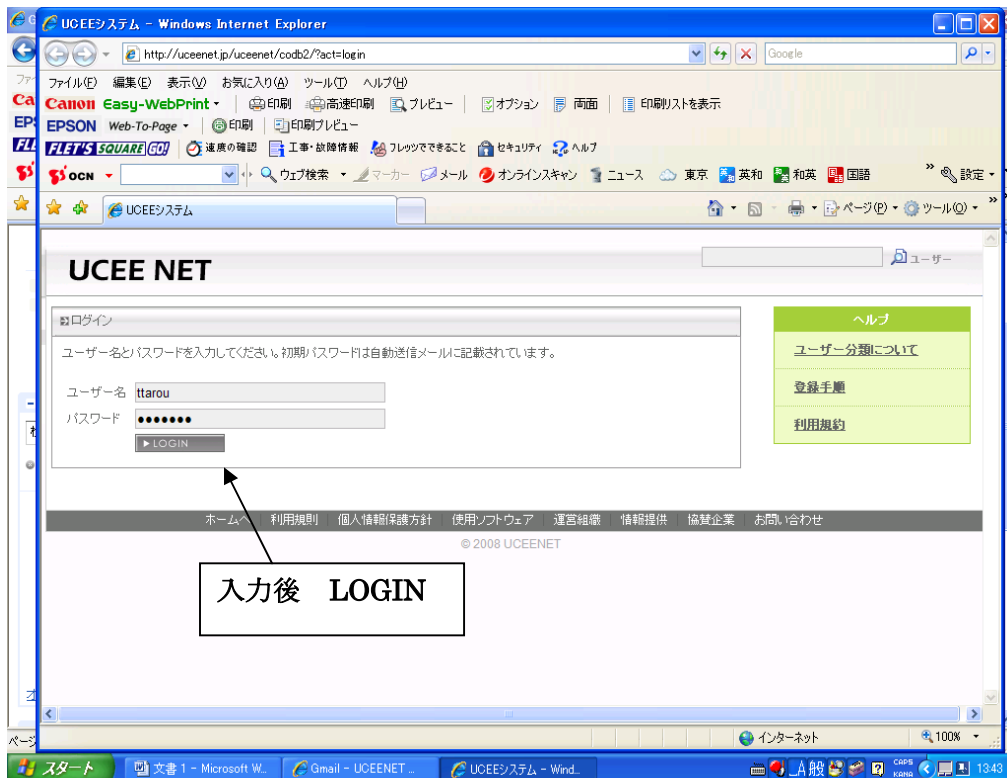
UCEEシステム - Windows Internet Explorer

http://uceenet.jp/uceenet/codb2/?act=login

Google

ファイル(F) 編集(E) 表示(V) お気に入り(A) ツール(T) ヘルプ(H)

Canon Easy-WebPrint 印刷 高速印刷 プレビュー オプション 両面 印刷リストを表示

EPSON Web-To-Page 印刷 印刷プレビュー

FLET'S SQUARE GO! 速度の確認 工事・故障情報 フレッツでできること セキュリティ ヘルプ

OCN ウェブ検索 マーカー メール オンラインスキャン ニュース 東京 英和 和英 国語 設定

UCEEシステム

ページ(P) ツール(O)

UCEE NET

ユーザー

ログイン

ユーザー名とパスワードを入力してください。初期パスワードは自動送信メールに記載されています。

ユーザー名 ttarou

パスワード •••••••

LOGIN

ヘルプ

ユーザー分類について

登録手順

利用規約

ホームへ | 利用規則 | 個人情報保護方針 | 使用ソフトウェア | 運営組織 | 情報提供 | 協賛企業 | お問い合わせ

© 2008 UCEENET

入力後 LOGIN

インターネット

100%

スタート

文書 1 - Microsoft W...

Gmail - UCEENET ...

UCEEシステム - Wind...

A 般

CAPS KANA

13:43